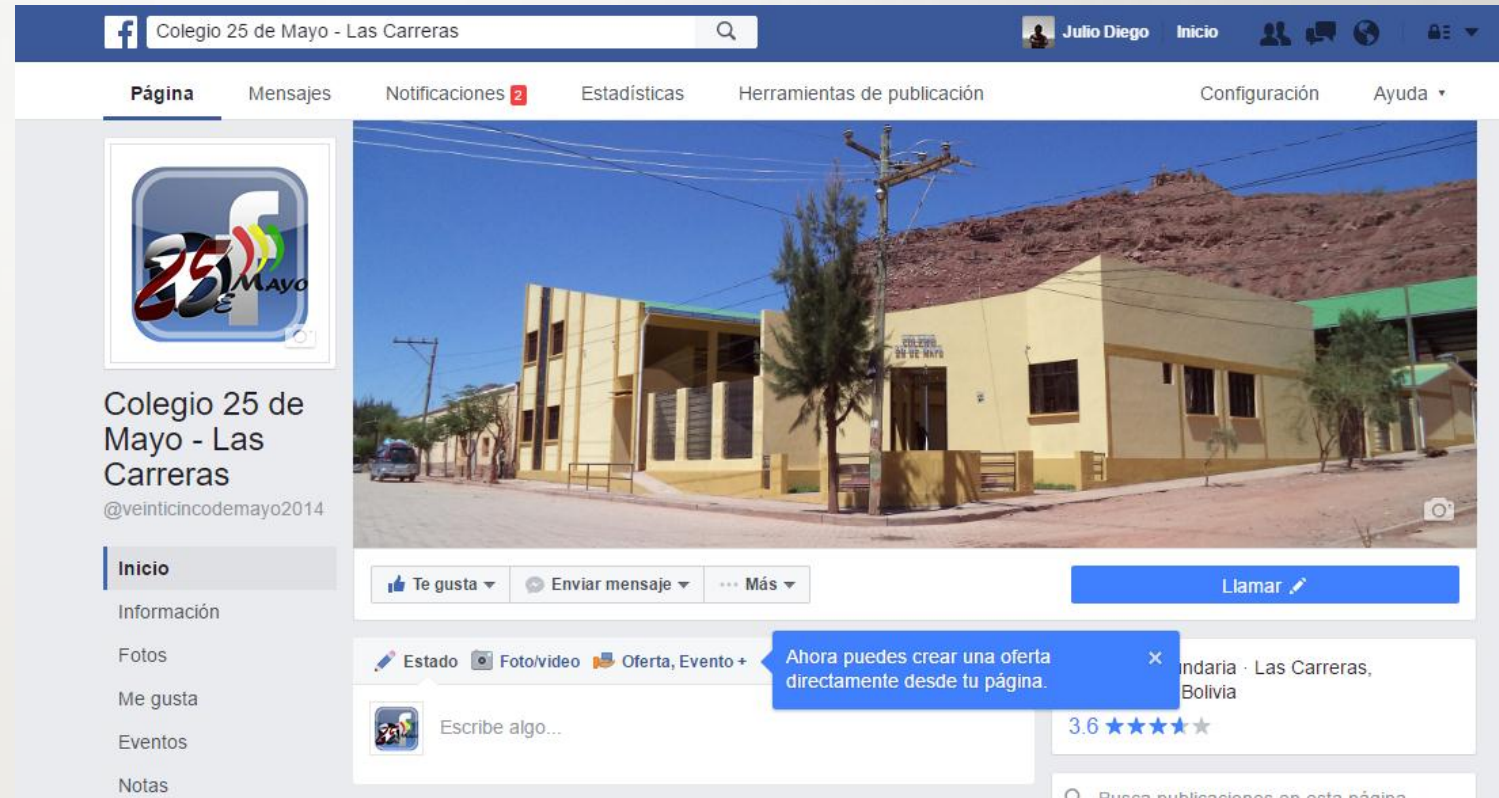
Colegio 25 de Mayo - Las Carreras

Julio Diego Inicio

Página Mensajes Notificaciones 2 Estadísticas Herramientas de publicación Configuración Ayuda

25 de Mayo

Colegio 25 de Mayo - Las Carreras
@veinticincodemayo2014

Inicio
Información
Fotos
Me gusta
Eventos
Notas

COLEGIO 25 DE MAYO

Te gusta Enviar mensaje ··· Más

Llamar

Estado Foto/video Oferta, Evento +

Ahora puedes crear una oferta directamente desde tu página.

Escribe algo...

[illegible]ndaria · Las Carreras, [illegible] Bolivia
3.6 ★★★★★

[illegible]